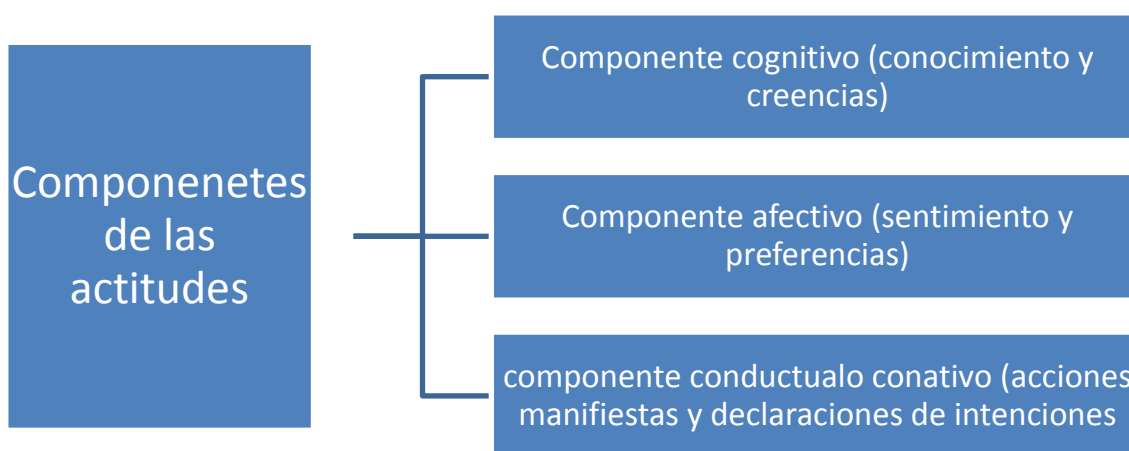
Componenetes de las actitudes

Componente cognitivo (conocimiento y creencias)

Componente afectivo (sentimiento y preferencias)

componente conductualo conativo (acciones manifiestas y declaraciones de intenciones